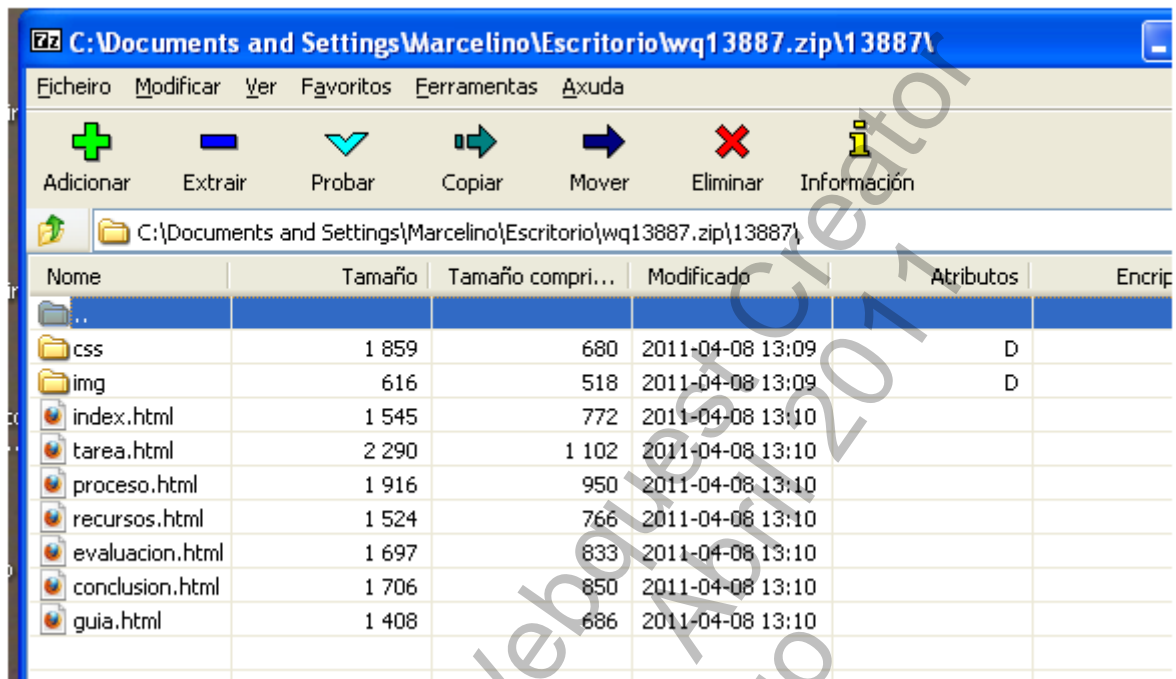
7z C:\Documents and Settings\Marcelino\Escritorio\wq13887.zip\13887\

Ficheiro Modificar Ver Favoritos Ferramentas Axuda

Adicionar Extrair Probar Copiar Mover Eliminar Información

C:\Documents and Settings\Marcelino\Escritorio\wq13887.zip\13887\

| Nome | Tamaño | Tamaño compri... | Modificado | Atributos | Encrip |
|---|---|---|---|---|---|
| .. | | | | | |
| css | 1 859 | 680 | 2011-04-08 13:09 | D | |
| img | 616 | 518 | 2011-04-08 13:09 | D | |
| index.html | 1 545 | 772 | 2011-04-08 13:10 | | |
| tarea.html | 2 290 | 1 102 | 2011-04-08 13:10 | | |
| proceso.html | 1 916 | 950 | 2011-04-08 13:10 | | |
| recursos.html | 1 524 | 766 | 2011-04-08 13:10 | | |
| evaluacion.html | 1 697 | 833 | 2011-04-08 13:10 | | |
| conclusion.html | 1 706 | 850 | 2011-04-08 13:10 | | |
| guia.html | 1 408 | 686 | 2011-04-08 13:10 | | |

Webquest Creator
Abril 2011